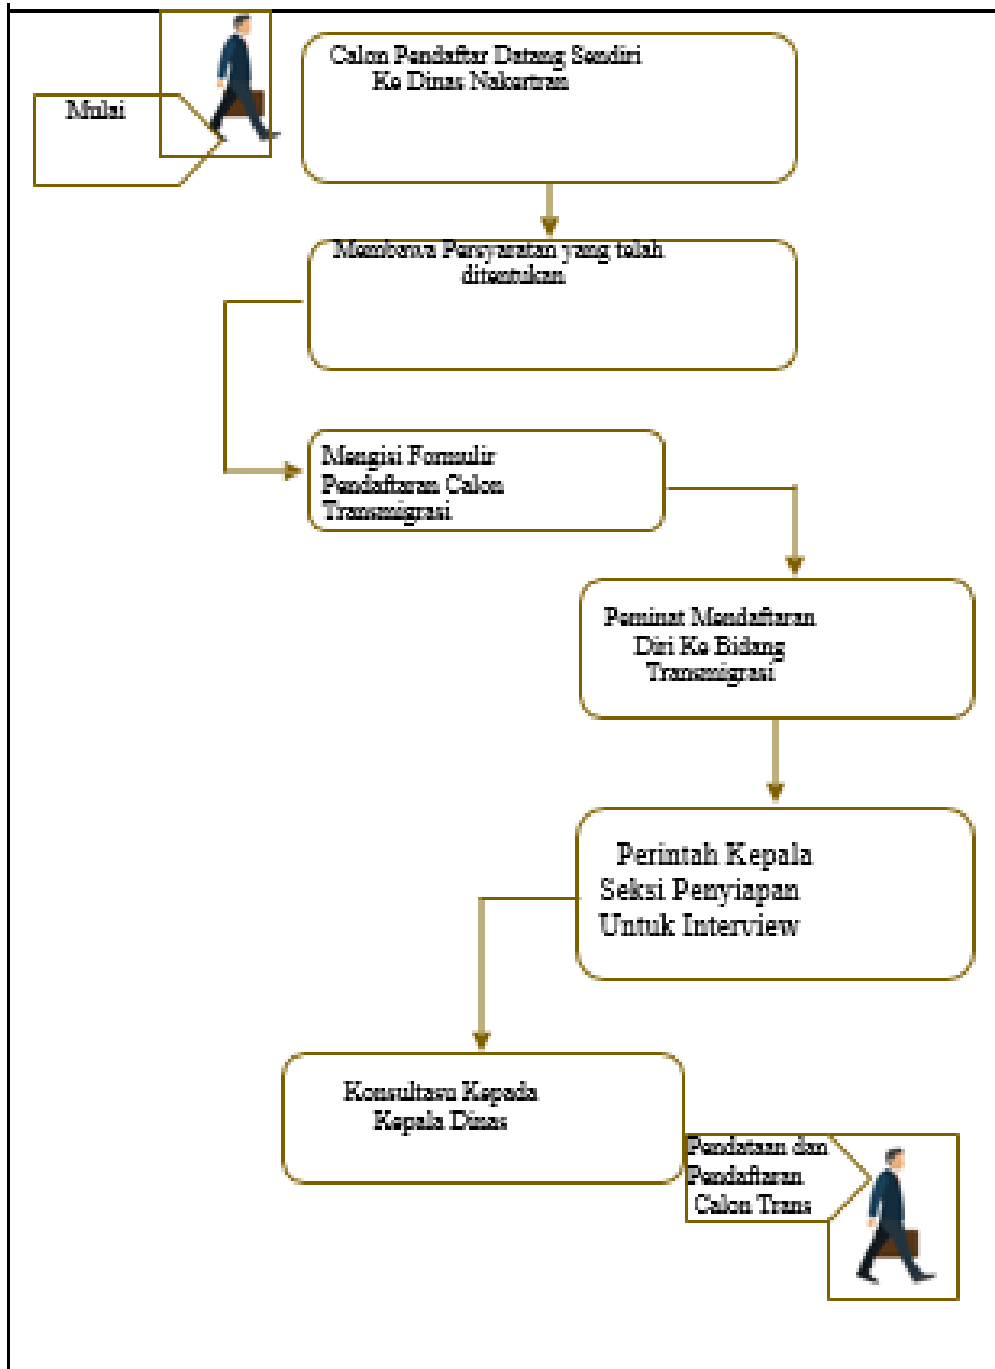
Mulai

Calon Pendaftar Datang Sendiri Ke Dinas Nakertran

Membawa Persyaratan yang telah ditentukan

Mengisi Formulir Pendaftaran Calon Transmigrasi

Peminat Mendaftaran Diri Ke Bidang Transmigrasi

Perintah Kepala Seksi Penyiapan Untuk Interview

Konsultasu Kepada Kepala Dinas

Pendataan dan Pendaftaran Calon Trans